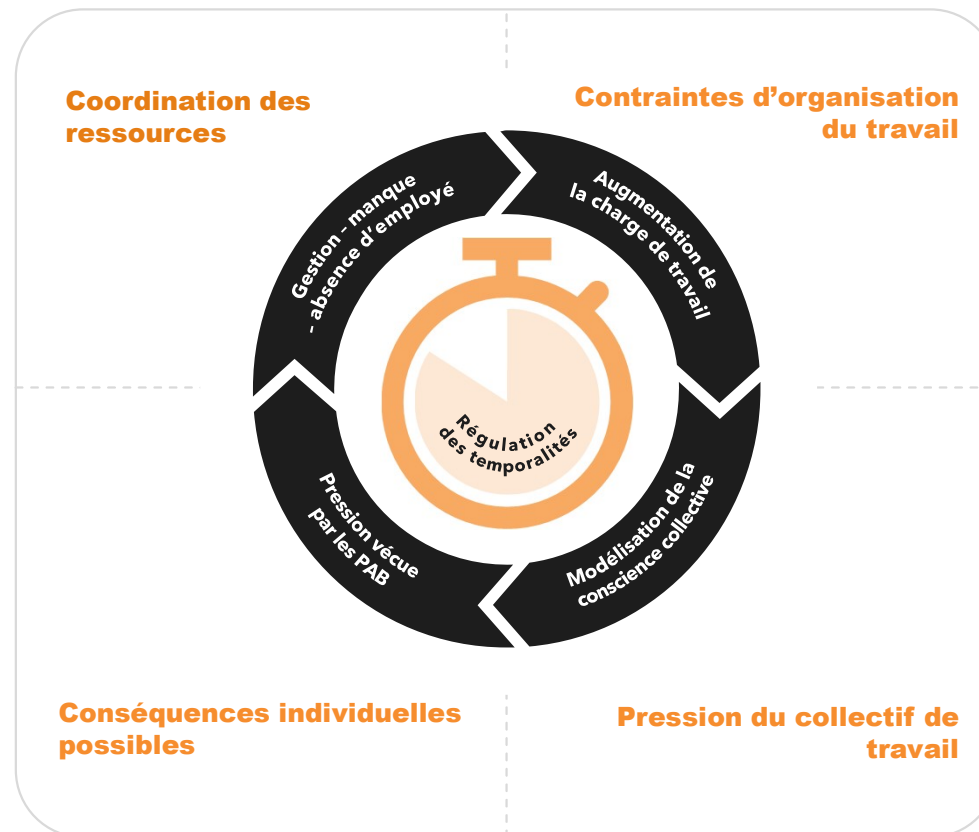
Coordination des ressources

Contraintes d'organisation du travail

Gestion - manque - absence d'employé

Augmentation de la charge de travail

Régulation des temporalités

Pression vécue par les PAB

Modélisation de la conscience collective

Conséquences individuelles possibles

Pression du collectif de travail